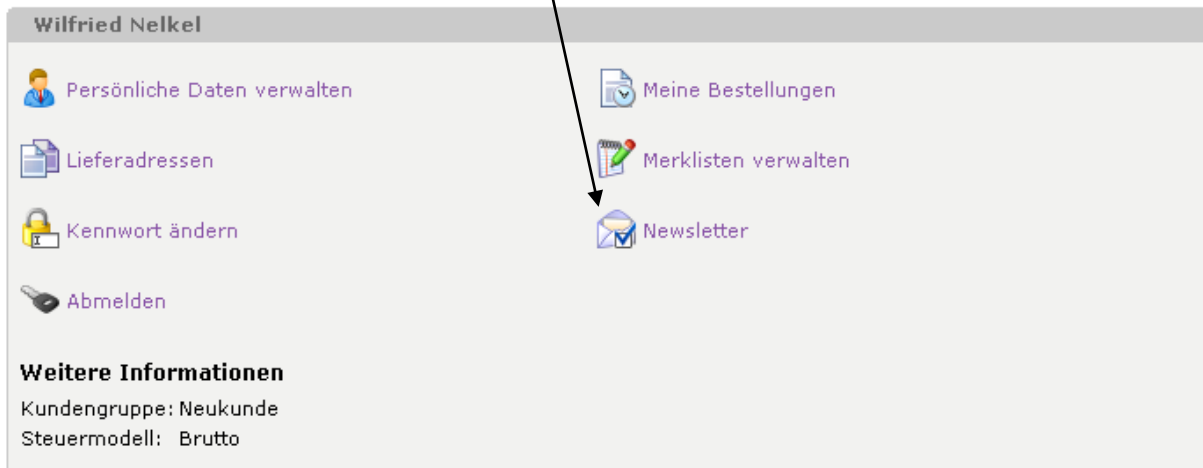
Wilfried Nelkel

Persönliche Daten verwalten

Meine Bestellungen

Lieferadressen

Merklisten verwalten

Kennwort ändern

Newsletter

Abmelden

Weitere Informationen

Kundengruppe: Neukunde
Steuermodell: Brutto